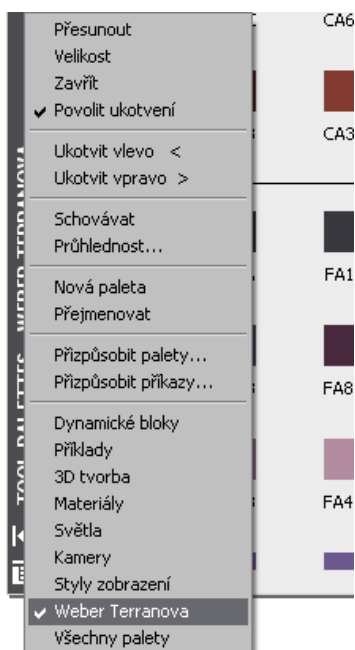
Přesunout
Velikost
Zavřít
✔ Povolit ukotvení

Ukotvit vlevo <
Ukotvit vpravo >

Schovávat
Průhlednost...

Nová paleta
Přejmenovat

Přizpůsobit palety...
Přizpůsobit příkazy...

Dynamické bloky
Příklady
3D tvorba
Materiály
Světla
Kamery
Styly zobrazení
✔ Weber Terranova
Všechny palety

TOOL PALETTES - WEBER TERRANOVA

CA6
CA3
FA1
FA8
FA4